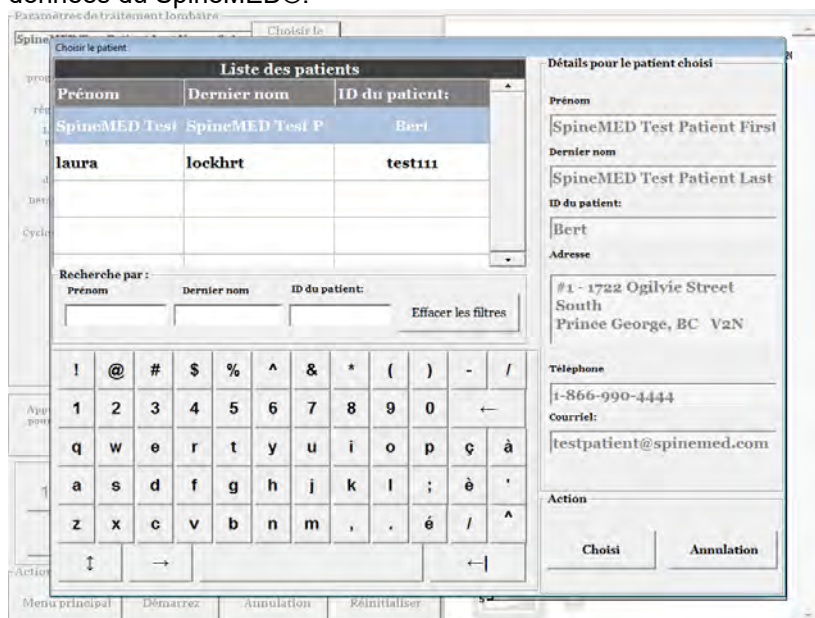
données du SpineMED©.

Paramètres de traitement lombaire

Choisir le

Choisir le patient

Liste des patients

| Prénom | Dernier nom | ID du patient: |
|---|---|---|
| SpineMED Test | SpineMED Test P | Bert |
| laura | lockhrt | test111 |

Recherche par :
Prénom
Dernier nom
ID du patient:
Effacer les filtres

! @ # $ % ^ & * ( ) - /
1 2 3 4 5 6 7 8 9 0 ←
q w e r t y u i o p ç à
a s d f g h j k l ; è '
z x c v b n m , . é / ^
↕ → ←|

Détails pour le patient choisi

Prénom
SpineMED Test Patient First

Dernier nom
SpineMED Test Patient Last

ID du patient:
Bert

Adresse
#1 - 1722 Ogilvie Street South Prince George, BC V2N

Télephone
1-866-990-4444

Courriel:
testpatient@spinemed.com

Action
Choisi
Annulation

Action
Menu principal
Démarrez
Annulation
Réinitialiser